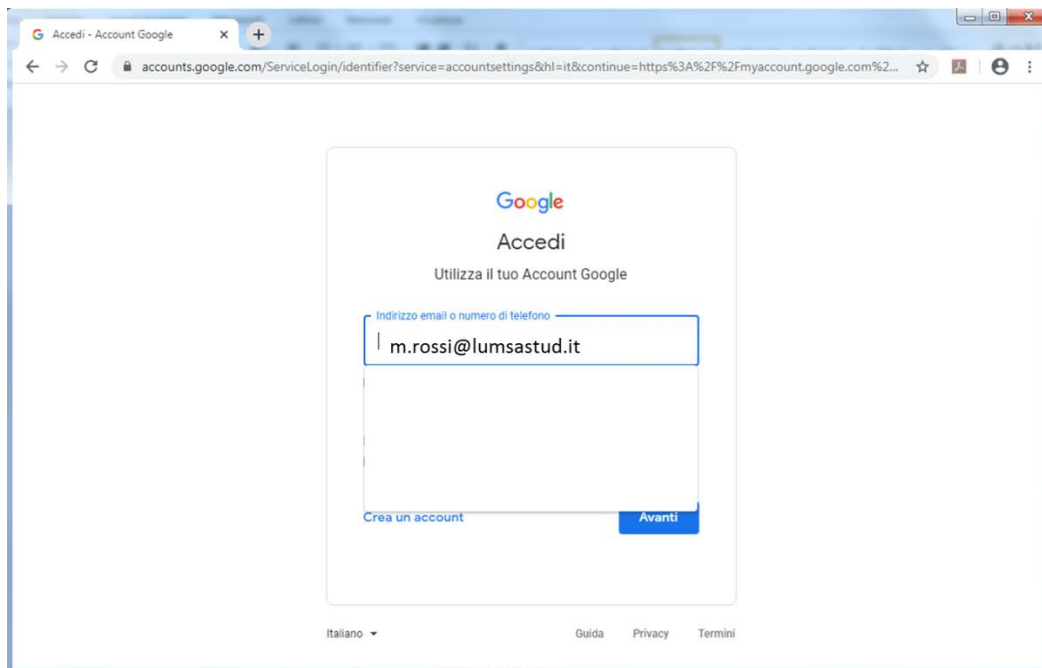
Accedi - Account Google

accounts.google.com/ServiceLogin/identifier?service=accountsettings&hl=it&continue=https%3A%2F%2Fmyaccount.google.com%2...

Google

Accedi

Utilizza il tuo Account Google

Indirizzo email o numero di telefono

m.rossi@lumsastud.it

Crea un account

Avanti

Italiano

Guida

Privacy

Termini